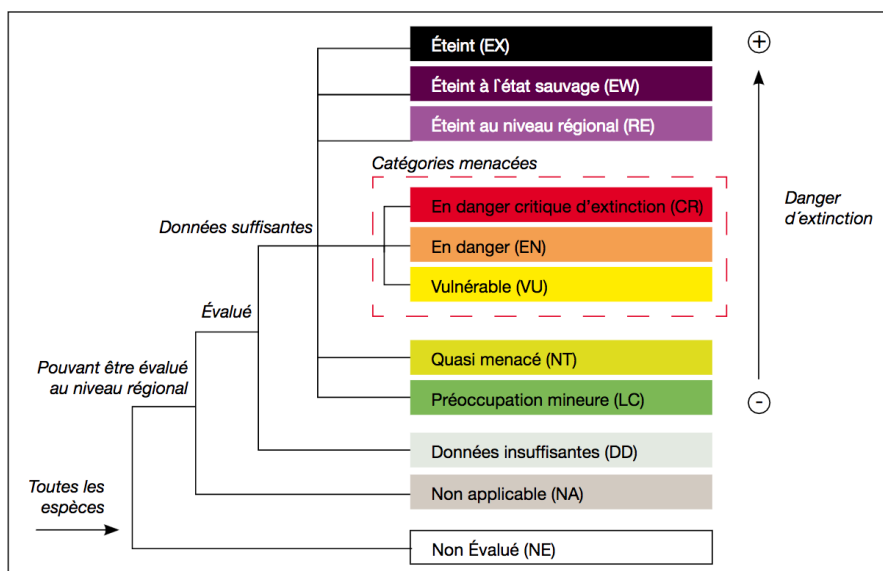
Éteint (EX)

Éteint à l`état sauvage (EW)

Éteint au niveau régional (RE)

Catégories menacées

En danger critique d'extinction (CR)

En danger (EN)

Vulnérable (VU)

Quasi menacé (NT)

Préoccupation mineure (LC)

Données insuffisantes (DD)

Non applicable (NA)

Non Évalué (NE)

$\oplus$

Danger d'extinction

$\ominus$

Données suffisantes

Évalué

Pouvant être évalué au niveau régional

Toutes les espèces